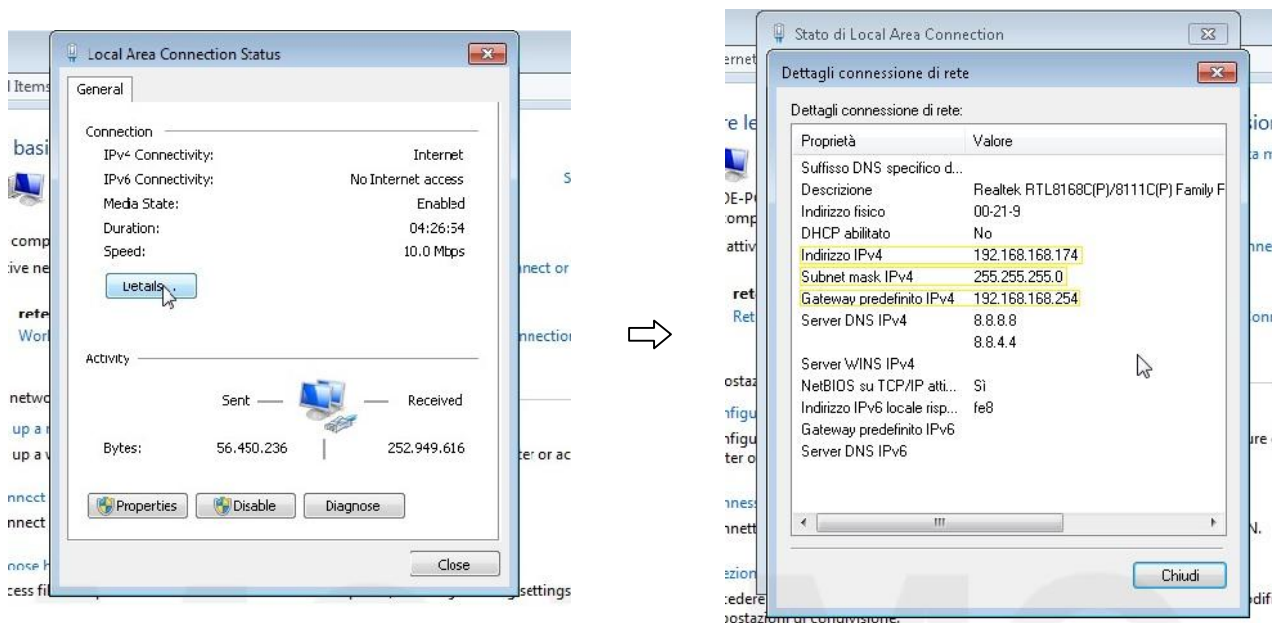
l Items
basi
comp
ive ne
rete
Work
netwo
up a
up a
nnect
nnect
oose h
cess fil

Local Area Connection Status
General
Connection
IPv4 Connectivity: Internet
IPv6 Connectivity: No Internet access
Media State: Enabled
Duration: 04:26:54
Speed: 10.0 Mbps
Details...
Activity
Sent — — Received
Bytes: 56.450.236 252.949.616
Properties Disable Diagnose
Close

S
nnect or
nnection
ter or ac
settings

Stato di Local Area Connection
ernet
re le
DE-P
comp
attiv
ret
Ret
ostaz
nfigu
nfigu
ter o
nness
nnett
ezion
edere
ostazioni di condivisione.

Dettagli connessione di rete
Dettagli connessione di rete:

| Proprietà | Valore |
|---|---|
| Suffisso DNS specifico d... | |
| Descrizione | Realtek RTL8168C(P)/8111C(P) Family F |
| Indirizzo fisico | 00-21-9 |
| DHCP abilitato | No |
| Indirizzo IPv4 | 192.168.168.174 |
| Subnet mask IPv4 | 255.255.255.0 |
| Gateway predefinito IPv4 | 192.168.168.254 |
| Server DNS IPv4 | 8.8.8.8 |
| | 8.8.4.4 |
| Server WINS IPv4 | |
| NetBIOS su TCP/IP atti... | Sì |
| Indirizzo IPv6 locale risp... | fe8 |
| Gateway predefinito IPv6 | |
| Server DNS IPv6 | |

Chiudi

sio
a m
nne
ion
re
N.
dif